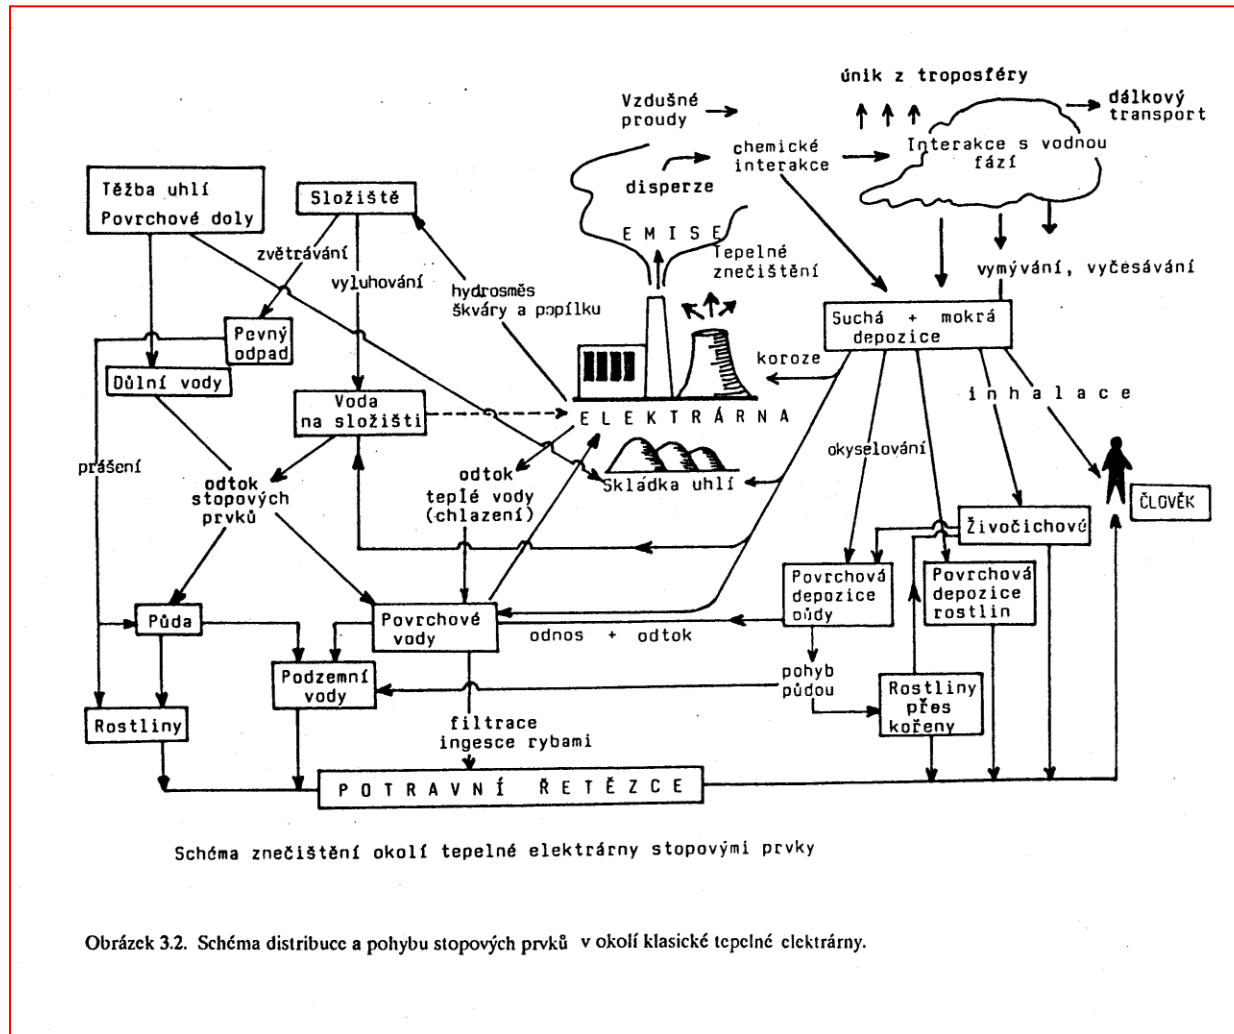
únik z troposféry

Vzdušné proudy

dálkový transport

chemické interakce

Interakce s vodnou fází

disperze

Těžba uhlí
Povrchové doly

Složiště

EMISE

Tepelné znečištění

vymývání, vyčesávání

zvětrávání

vyluhování

hydrosměs škváry a popílku

Pevný odpad

Suchá + mokrá depozice

Důlní vody

koroze

Voda na složišti

ELEKTRÁRNA

inhalace

prášení

okyselování

odtok stopových prvků

odtok teplé vody (chlazení)

Skládka uhlí

ČLOVĚK

Živočichové

Povrchová depozice půdy

Povrchová depozice rostlin

Půda

Povrchové vody

odnos + odtok

Podzemní vody

pohyb půdou

Rostliny přes kořeny

Rostliny

filtrace
ingesce rybami

POTRAVNÍ ŘETĚZCE

Schéma znečištění okolí tepelné elektrárny stopovými prvky

Obrázek 3.2. Schéma distribuce a pohybu stopových prvků v okolí klasické tepelné elektrárny.